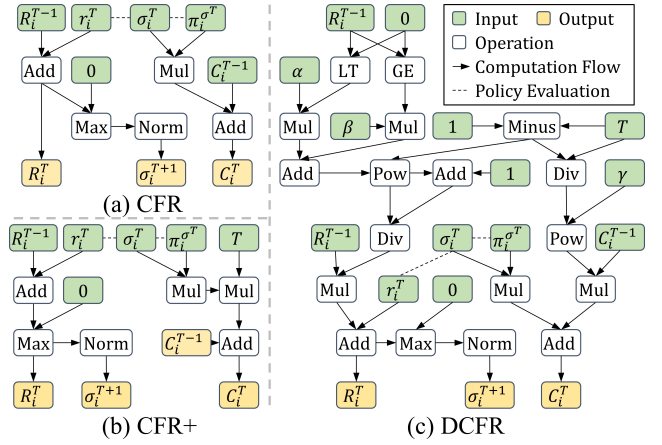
$R_i^{T-1}$ $r_i^T$ $\sigma_i^T$ $\pi_i^{\sigma^T}$

Add 0 Mul $C_i^{T-1}$

Max Norm Add

$R_i^T$ $\sigma_i^{T+1}$ $C_i^T$

(a) CFR

$R_i^{T-1}$ $r_i^T$ $\sigma_i^T$ $\pi_i^{\sigma^T}$ $T$

Add 0 Mul Mul

Max Norm $C_i^{T-1}$ Add

$R_i^T$ $\sigma_i^{T+1}$ $C_i^T$

(b) CFR+

$R_i^{T-1}$ 0

Input Output

Operation

Computation Flow

Policy Evaluation

$\alpha$ LT GE

Mul $\beta$ Mul 1 Minus $T$

Add Pow Add 1 Div $\gamma$

$R_i^{T-1}$ Div $\sigma_i^T$ $\pi_i^{\sigma^T}$ Pow $C_i^{T-1}$

Mul $r_i^T$ 0 Mul Mul

Add Max Norm Add

$R_i^T$ $\sigma_i^{T+1}$ $C_i^T$

(c) DCFR